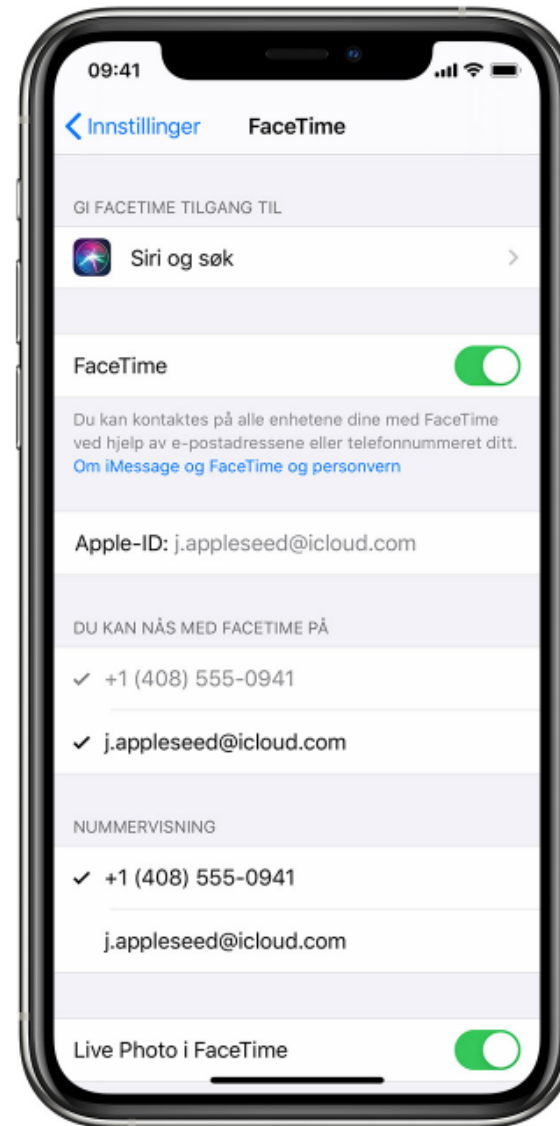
09:41

Innstillinger FaceTime

GI FACETIME TILGANG TIL

Siri og søk

FaceTime

Du kan kontaktes på alle enhetene dine med FaceTime ved hjelp av e-postadressene eller telefonnummeret ditt. Om iMessage og FaceTime og personvern

Apple-ID: j.appleseed@icloud.com

DU KAN NÅS MED FACETIME PÅ

✓ +1 (408) 555-0941

✓ j.appleseed@icloud.com

NUMMERVISNING

✓ +1 (408) 555-0941

j.appleseed@icloud.com

Live Photo i FaceTime